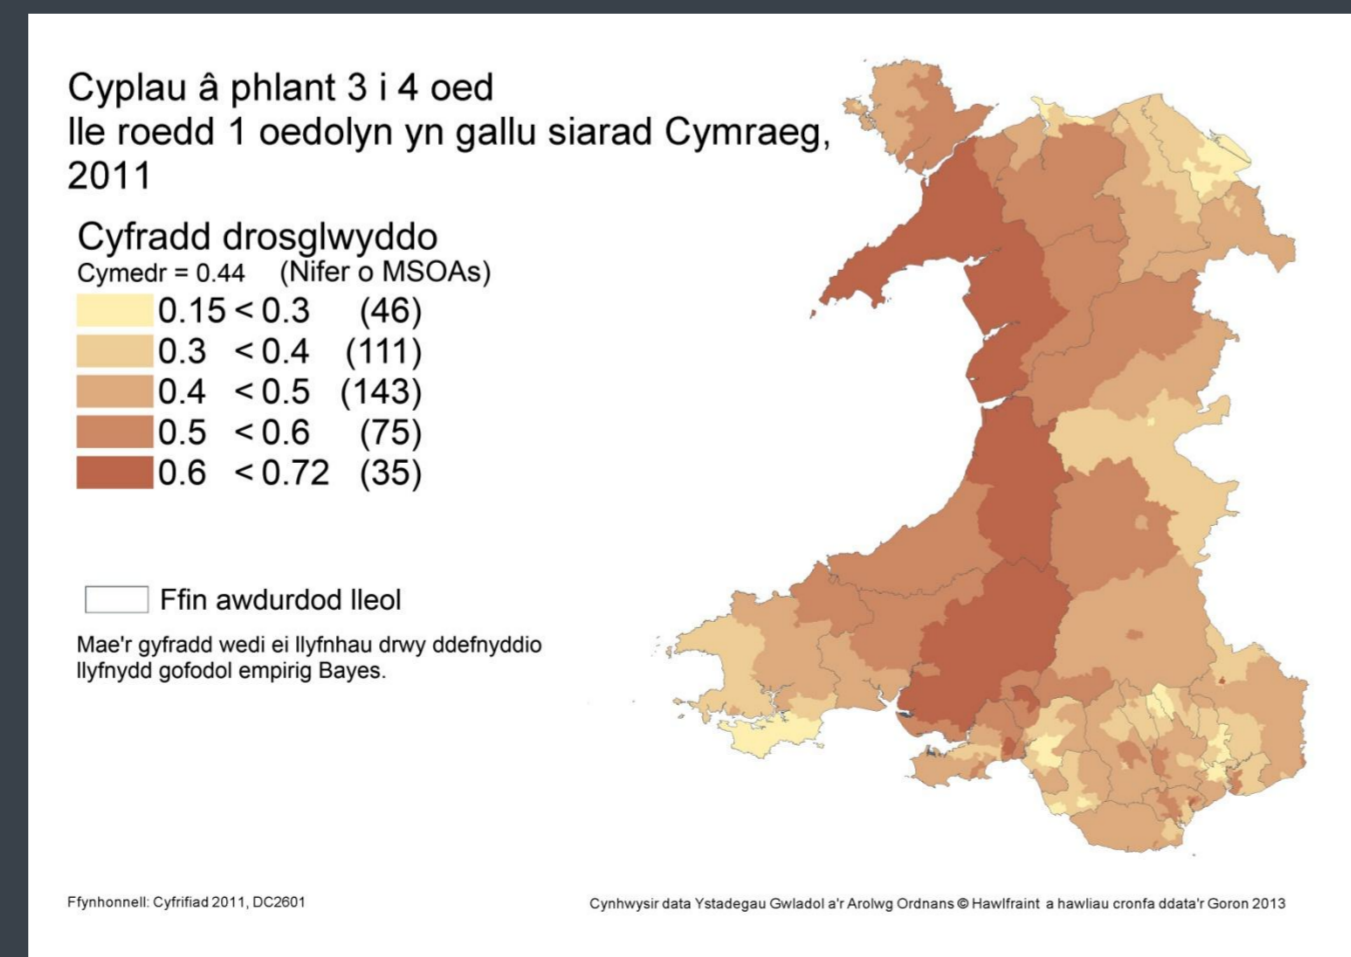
Cyplau â phlant 3 i 4 oed
lle roedd 1 oedolyn yn gallu siarad Cymraeg, 2011

Cyfradd drosglwyddo
Cymedr = 0.44 (Nifer o MSOAs)

| | | |
|---|---|---|
| 0.15 | < 0.3 | (46) |
| 0.3 | < 0.4 | (111) |
| 0.4 | < 0.5 | (143) |
| 0.5 | < 0.6 | (75) |
| 0.6 | < 0.72 | (35) |

Ffin awdurdod lleol

Mae'r gyfradd wedi ei llyfnhau drwy ddefnyddio llyfnydd gofodol empirig Bayes.

Ffynhonnell: Cyfrifiad 2011, DC2601

Cynhwysir data Ystadegau Gwladol a'r Arolwg Ordnans © Hawlfraint a hawliau cronfa ddata'r Goron 2013